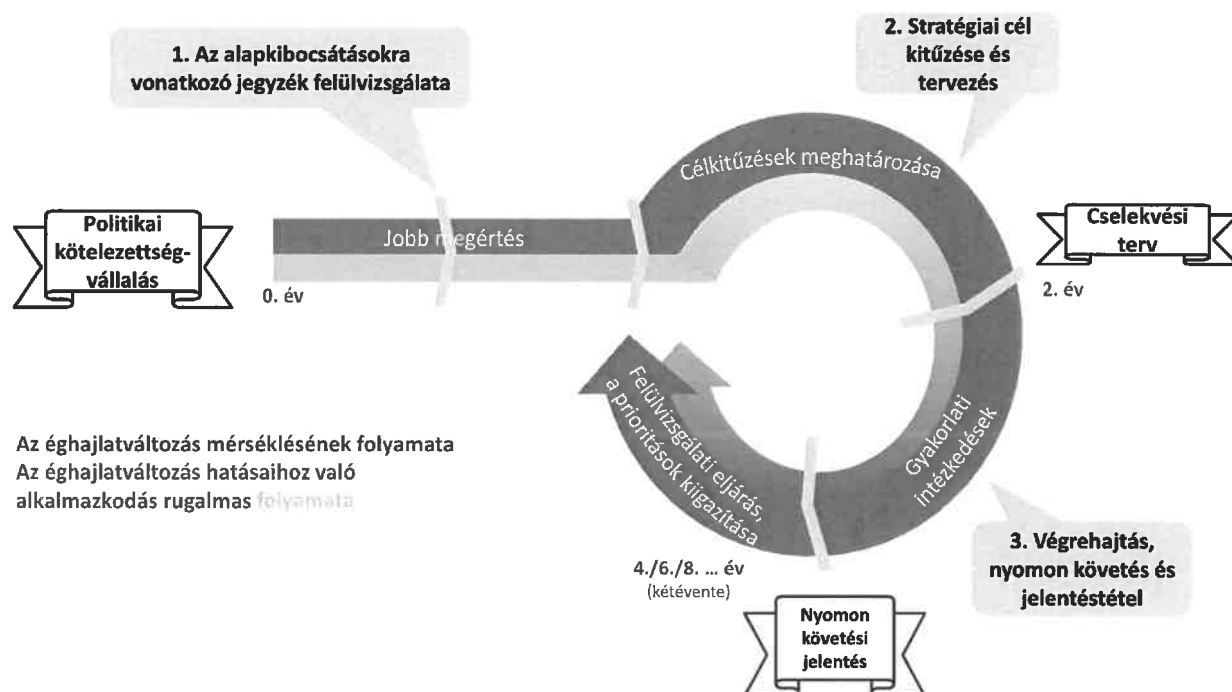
1. Az alapkibocsátásokra vonatkozó jegyzék felülvizsgálata

2. Stratégiai cél kitűzése és tervezés

Célkitűzések meghatározása

Politikai kötelezettségvállalás

Jobb megértés

0. év

Cselekvési terv

2. év

Felülvizsgálati eljárás, a prioritások kiigazítása

Gyakorlati intézkedések

Az éghajlatváltozás mérséklésének folyamata
Az éghajlatváltozás hatásaihoz való alkalmazkodás rugalmas folyamata

3. Végrehajtás, nyomon követés és jelentéstétel

4./6./8. ... év
(kétévente)

Nyomon követési jelentés